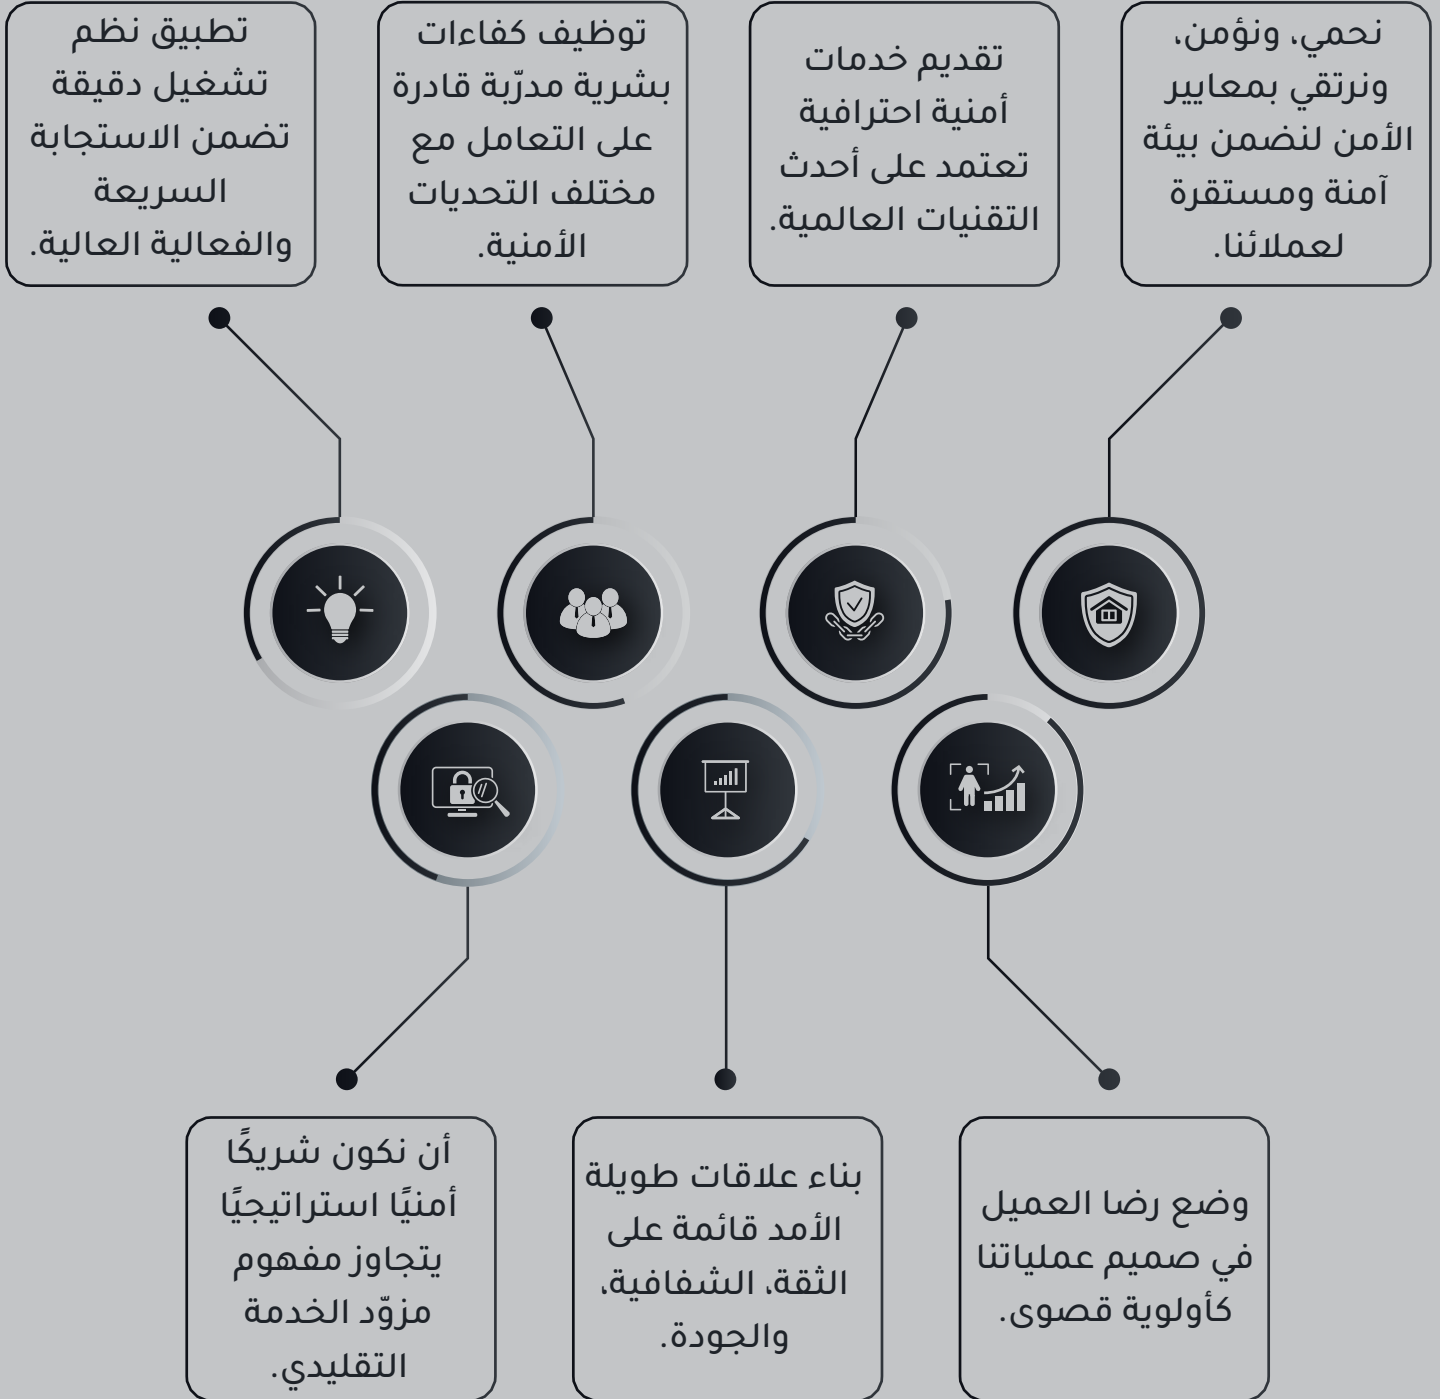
نحمي، ونؤمن، ونرتقي بمعايير الأمن لنضمن بيئة آمنة ومستقرة لعملائنا.

تقديم خدمات أمنية احترافية تعتمد على أحدث التقنيات العالمية.

توظيف كفاءات بشرية مدرّبة قادرة على التعامل مع مختلف التحديات الأمنية.

تطبيق نظم تشغيل دقيقة تضمن الاستجابة السريعة والفعالية العالية.

وضع رضا العميل في صميم عملياتنا كأولوية قصوى.

بناء علاقات طويلة الأمد قائمة على الثقة، الشفافية، والجودة.

أن نكون شريكًا أمنيًا استراتيجيًا يتجاوز مفهوم مزوّد الخدمة التقليدي.